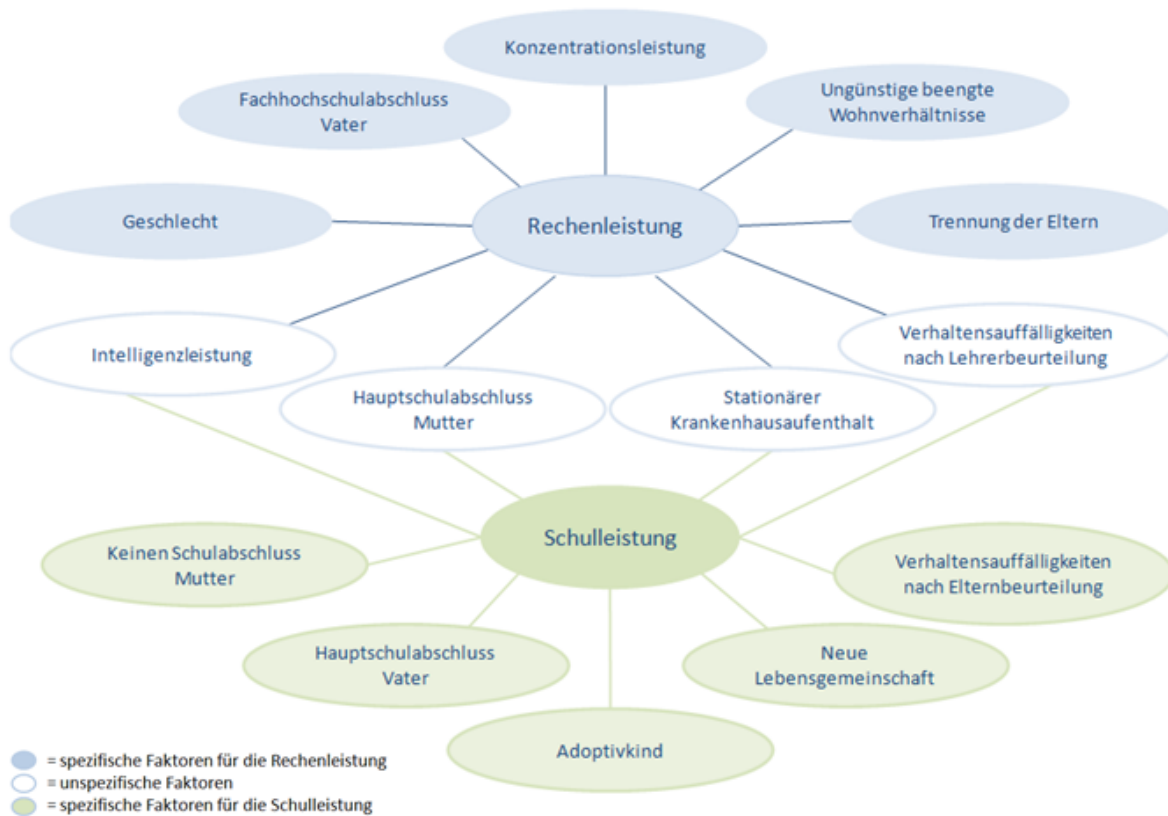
Konzentrationsleistung

Fachhochschulabschluss Vater

Ungünstige beengte Wohnverhältnisse

Geschlecht

Rechenleistung

Trennung der Eltern

Intelligenzleistung

Verhaltensauffälligkeiten nach Lehrerbeurteilung

Hauptschulabschluss Mutter

Stationärer Krankenhausaufenthalt

Schulleistung

Keinen Schulabschluss Mutter

Verhaltensauffälligkeiten nach Elternbeurteilung

Hauptschulabschluss Vater

Neue Lebensgemeinschaft

Adoptivkind

= spezifische Faktoren für die Rechenleistung
= unspezifische Faktoren
= spezifische Faktoren für die Schulleistung